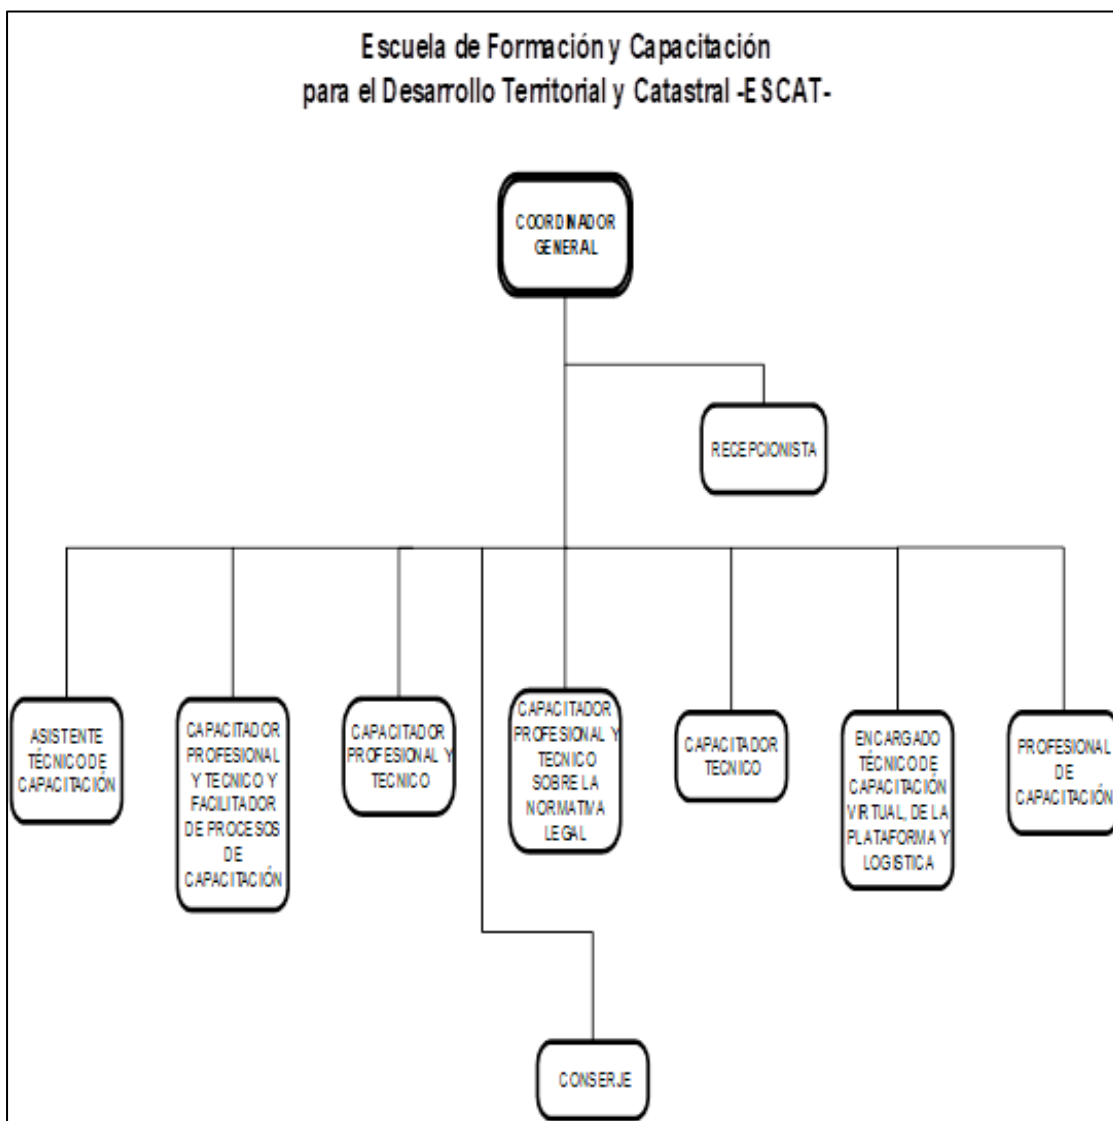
Escuela de Formación y Capacitación
para el Desarrollo Territorial y Catastral -ESCAT-

COORDINADOR GENERAL

RECEPCIONISTA

ASISTENTE TÉCNICO DE CAPACITACIÓN

CAPACITADOR PROFESIONAL Y TECNICO Y FACILITADOR DE PROCESOS DE CAPACITACIÓN

CAPACITADOR PROFESIONAL Y TECNICO

CAPACITADOR PROFESIONAL Y TECNICO SOBRE LA NORMATIVA LEGAL

CAPACITADOR TECNICO

ENCARGADO TÉCNICO DE CAPACITACIÓN VIRTUAL, DE LA PLATAFORMA Y LOGISTICA

PROFESIONAL DE CAPACITACIÓN

CONSERJE